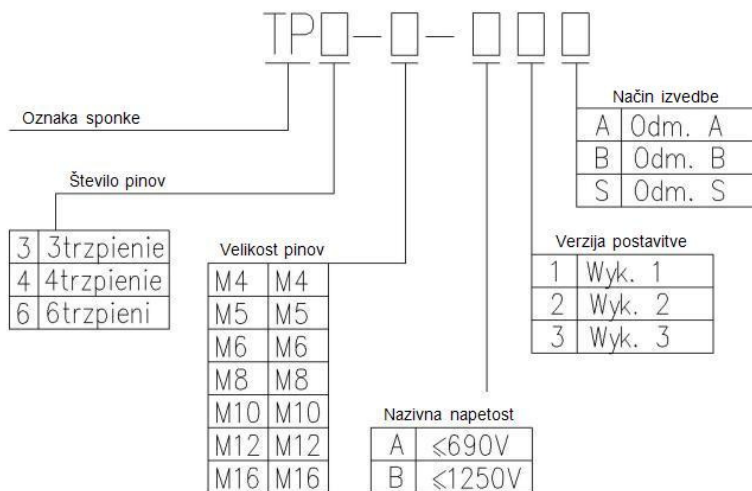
TP□–□– □□□

Oznaka sponke

Število pinov

| 3 | 3trzpienie |
|---|---|
| 4 | 4trzpienie |
| 6 | 6trzpieni |

Velikost pinov

| M4 | M4 |
|---|---|
| M5 | M5 |
| M6 | M6 |
| M8 | M8 |
| M10 | M10 |
| M12 | M12 |
| M16 | M16 |

Nazivna napetost

| A | $\leqslant$690V |
|---|---|
| B | $\leqslant$1250V |

Verzija postavitve

| 1 | Wyk. 1 |
|---|---|
| 2 | Wyk. 2 |
| 3 | Wyk. 3 |

Način izvedbe

| A | Odm. A |
|---|---|
| B | Odm. B |
| S | Odm. S |